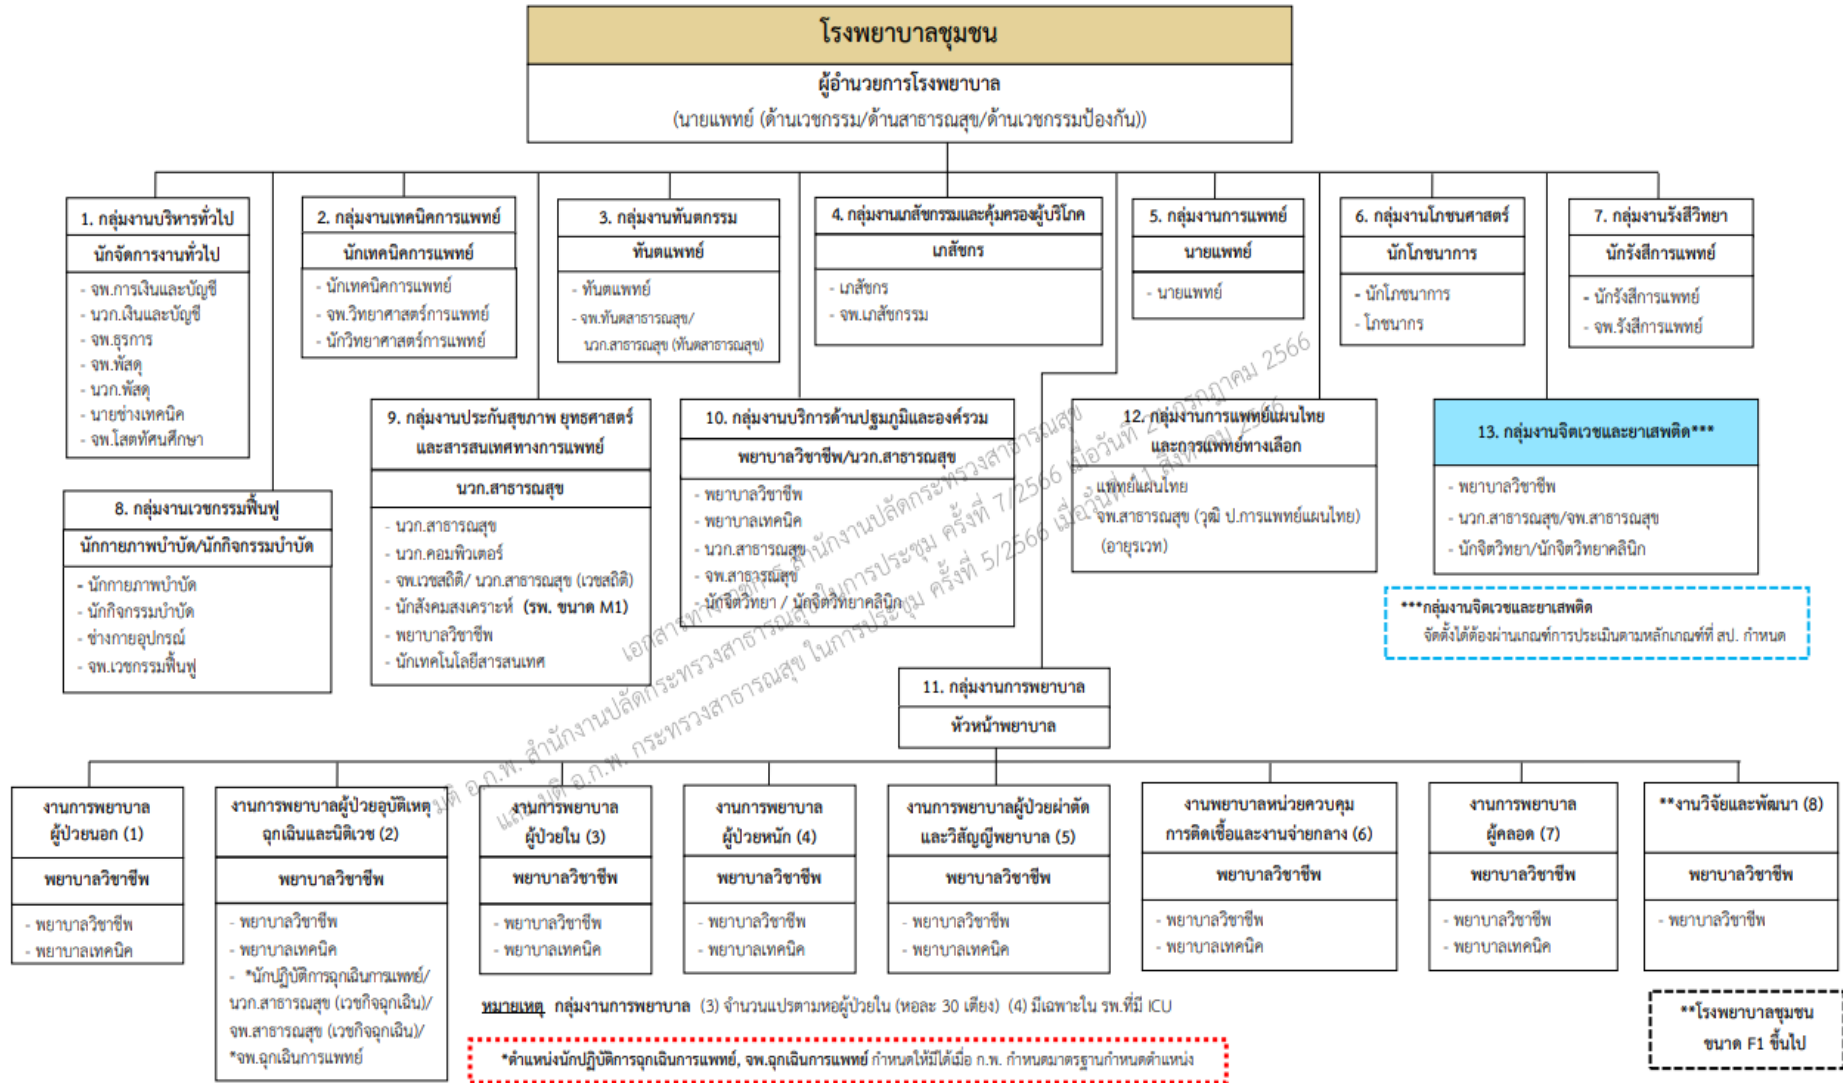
โรงพยาบาลชุมชน

ผู้อำนวยการโรงพยาบาล
(นายแพทย์ (ด้านเวชกรรม/ด้านสาธารณสุข/ด้านเวชกรรมป้องกัน))

1. กลุ่มงานบริหารทั่วไป
นักจัดการงานทั่วไป
- จพ.การเงินและบัญชี
- นวก.เงินและบัญชี
- จพ.ธุรการ
- จพ.พัสดุ
- นวก.พัสดุ
- นายช่างเทคนิค
- จพ.โสตทัศนศึกษา

2. กลุ่มงานเทคนิคการแพทย์
นักเทคนิคการแพทย์
- นักเทคนิคการแพทย์
- จพ.วิทยาศาสตร์การแพทย์
- นักวิทยาศาสตร์การแพทย์

3. กลุ่มงานทันตกรรม
ทันตแพทย์
- ทันตแพทย์
- จพ.ทันตสาธารณสุข/ นวก.สาธารณสุข (ทันตสาธารณสุข)

4. กลุ่มงานเภสัชกรรมและคุ้มครองผู้บริโภค
เภสัชกร
- เภสัชกร
- จพ.เภสัชกรรม

5. กลุ่มงานการแพทย์
นายแพทย์
- นายแพทย์

6. กลุ่มงานโภชนศาสตร์
นักโภชนาการ
- นักโภชนาการ
- โภชนากร

7. กลุ่มงานรังสีวิทยา
นักรังสีการแพทย์
- นักรังสีการแพทย์
- จพ.รังสีการแพทย์

8. กลุ่มงานเวชกรรมฟื้นฟู
นักกายภาพบำบัด/นักกิจกรรมบำบัด
- นักกายภาพบำบัด
- นักกิจกรรมบำบัด
- ช่างกายอุปกรณ์
- จพ.เวชกรรมฟื้นฟู

9. กลุ่มงานประกันสุขภาพ ยุทธศาสตร์และสารสนเทศทางการแพทย์
นวก.สาธารณสุข
- นวก.สาธารณสุข
- นวก.คอมพิวเตอร์
- จพ.เวชสถิติ/ นวก.สาธารณสุข (เวชสถิติ)
- นักสังคมสงเคราะห์ (รพ. ขนาด M1)
- พยาบาลวิชาชีพ
- นักเทคโนโลยีสารสนเทศ

10. กลุ่มงานบริการด้านปฐมภูมิและองค์รวม
พยาบาลวิชาชีพ/นวก.สาธารณสุข
- พยาบาลวิชาชีพ
- พยาบาลเทคนิค
- นวก.สาธารณสุข
- จพ.สาธารณสุข
- นักจิตวิทยา / นักจิตวิทยาคลินิก

12. กลุ่มงานการแพทย์แผนไทยและการแพทย์ทางเลือก
- แพทย์แผนไทย
- จพ.สาธารณสุข (วุฒิ ป.การแพทย์แผนไทย) (อายุรเวท)

13. กลุ่มงานจิตเวชและยาเสพติด***
- พยาบาลวิชาชีพ
- นวก.สาธารณสุข/จพ.สาธารณสุข
- นักจิตวิทยา/นักจิตวิทยาคลินิก

***กลุ่มงานจิตเวชและยาเสพติด
จัดตั้งได้ต้องผ่านเกณฑ์การประเมินตามหลักเกณฑ์ที่ สป. กำหนด

เอกสารที่ได้รับอนุมัติ อ.ก.พ. สำนักงานปลัดกระทรวงสาธารณสุข ในการประชุม ครั้งที่ 7/2566 เมื่อวันที่ 24 กรกฎาคม 2566
และอนุมัติ อ.ก.พ. กระทรวงสาธารณสุข ในการประชุม ครั้งที่ 5/2566 เมื่อวันที่ 1 สิงหาคม 2566

11. กลุ่มงานการพยาบาล
หัวหน้าพยาบาล

งานการพยาบาลผู้ป่วยนอก (1)
พยาบาลวิชาชีพ
- พยาบาลวิชาชีพ
- พยาบาลเทคนิค

งานการพยาบาลผู้ป่วยอุบัติเหตุฉุกเฉินและนิติเวช (2)
พยาบาลวิชาชีพ
- พยาบาลวิชาชีพ
- พยาบาลเทคนิค
- *นักปฏิบัติการฉุกเฉินการแพทย์/ นวก.สาธารณสุข (เวชกิจฉุกเฉิน)/ จพ.สาธารณสุข (เวชกิจฉุกเฉิน)/ *จพ.ฉุกเฉินการแพทย์

งานการพยาบาลผู้ป่วยใน (3)
พยาบาลวิชาชีพ
- พยาบาลวิชาชีพ
- พยาบาลเทคนิค

งานการพยาบาลผู้ป่วยหนัก (4)
พยาบาลวิชาชีพ
- พยาบาลวิชาชีพ
- พยาบาลเทคนิค

งานการพยาบาลผู้ป่วยผ่าตัดและวิสัญญีพยาบาล (5)
พยาบาลวิชาชีพ
- พยาบาลวิชาชีพ
- พยาบาลเทคนิค

งานพยาบาลหน่วยควบคุมการติดเชื้อและงานจ่ายกลาง (6)
พยาบาลวิชาชีพ
- พยาบาลวิชาชีพ
- พยาบาลเทคนิค

งานการพยาบาลผู้คลอด (7)
พยาบาลวิชาชีพ
- พยาบาลวิชาชีพ
- พยาบาลเทคนิค

**งานวิจัยและพัฒนา (8)
พยาบาลวิชาชีพ
- พยาบาลวิชาชีพ

หมายเหตุ กลุ่มงานการพยาบาล (3) จำนวนแปรตามหอผู้ป่วยใน (หอละ 30 เตียง) (4) มีเฉพาะใน รพ.ที่มี ICU

*ตำแหน่งนักปฏิบัติการฉุกเฉินการแพทย์, จพ.ฉุกเฉินการแพทย์ กำหนดให้มีได้เมื่อ ก.พ. กำหนดมาตรฐานกำหนดตำแหน่ง

**โรงพยาบาลชุมชน ขนาด F1 ขึ้นไป